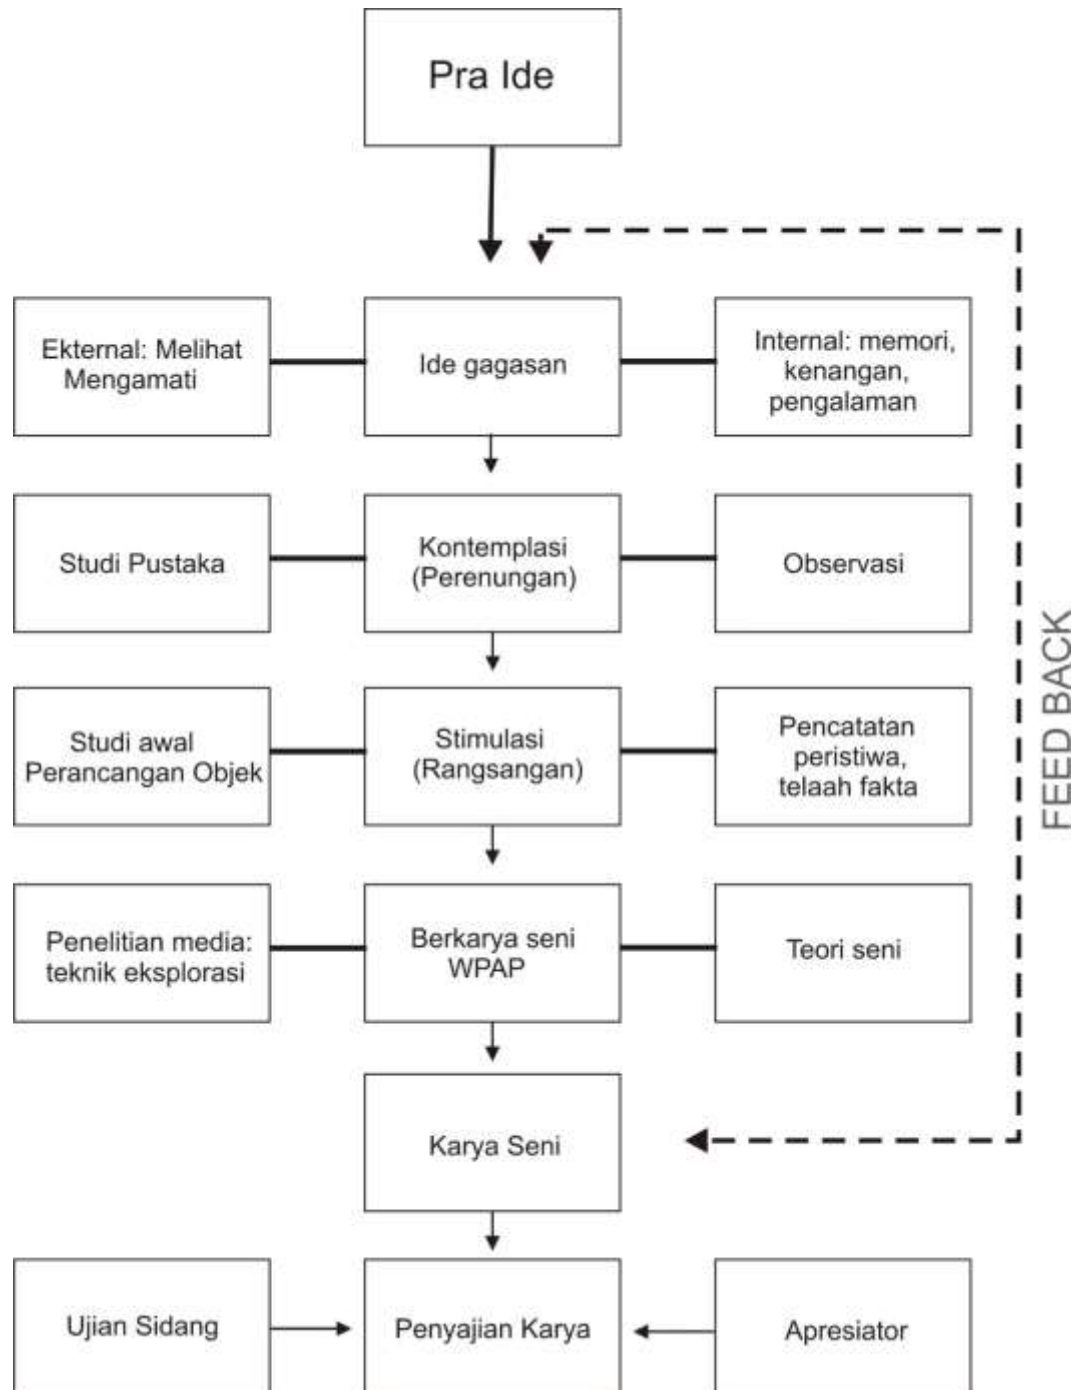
Pra Ide

Ekternal: Melihat Mengamati

Ide gagasan

Internal: memori, kenangan, pengalaman

Studi Pustaka

Kontemplasi (Perenungan)

Observasi

Studi awal Perancangan Objek

Stimulasi (Rangsangan)

Pencatatan peristiwa, telaah fakta

Penelitian media: teknik eksplorasi

Berkarya seni WPAP

Teori seni

Karya Seni

FEED BACK

Ujian Sidang

Penyajian Karya

Apresiator